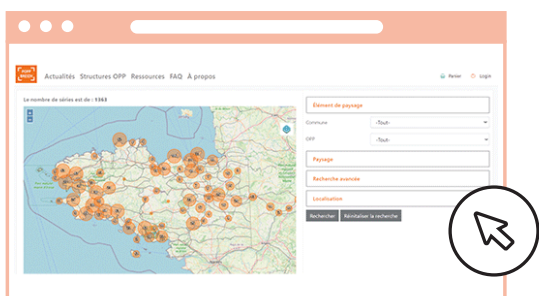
Actualités Structures OPP Ressources FAQ À propos

Panier Login

Le nombre de séries est de : 1363

Élément de paysage

Commune -Tout-

OPP -Tout-

Paysage

Recherche avancée

Localisation

Rechercher Réinitialiser la recherche